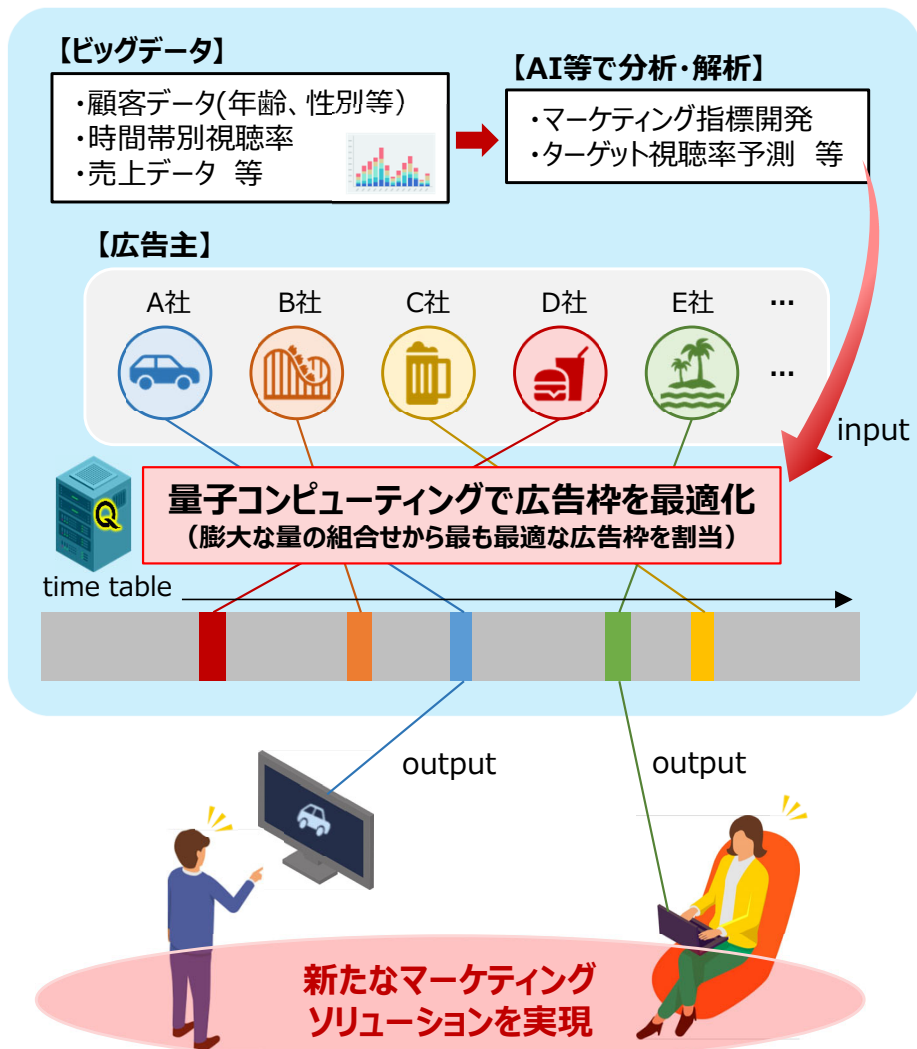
【ビッグデータ】
・顧客データ(年齢、性別等)
・時間帯別視聴率
・売上データ 等

【AI等で分析・解析】
・マーケティング指標開発
・ターゲット視聴率予測 等

【広告主】
A社 B社 C社 D社 E社 …
…

input

Q

量子コンピューティングで広告枠を最適化
（膨大な量の組合せから最も最適な広告枠を割当）

time table

output

output

新たなマーケティング
ソリューションを実現